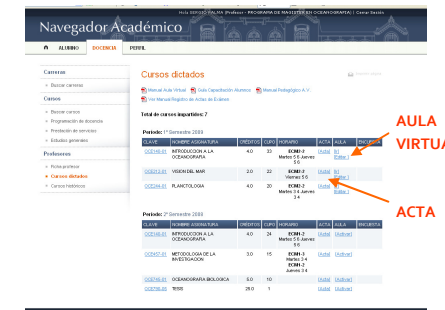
Hola SERGIO PALMA (Profesor - PROGRAMA DE MAGISTER EN OCEANOGRAFIA) | Cerrar Sesión

Navegador Académico

ALUMNO DOCENCIA PERFIL

Carreras
» Buscar carreras

Cursos
» Buscar cursos
» Programación de docencia
» Evaluación de servicios
» Estudios generales

Profesores
» Ficha profesor
» Cursos dictados
» Cursos históricos

Cursos dictados

Manual Aula Virtual Guía Capacitación Alumnos Manual Pedagógico A.V.
Ver Manual Registro de Actas de Exámen

Total de cursos impartidos: 7

Periodo: 1º Semestre 2008

| CLAVE | NOMBRE ASIGNATURA | CRÉDITOS | CUPO | HORARIO | ACTA | AULA | ENCUESTA |
|---|---|---|---|---|---|---|---|
| OCE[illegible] | INTRODUCCION A LA OCEANOGRAFIA | 4.0 | 33 | ECMD-2 Martes 5.6 Jueves 5.6 | [Acta] | [Ir] [Editar] | |
| OCE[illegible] | VISION DEL MAR | 2.0 | 22 | ECMD-2 Viernes 5.6 | [Acta] | [Ir] [Editar] | |
| OCE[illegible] | PLANCTOLOGIA | 4.0 | 20 | ECMD-2 Martes 3.4 Jueves 3.4 | [Acta] | [Ir] [Editar] | |

Periodo: 2º Semestre 2008

| CLAVE | NOMBRE ASIGNATURA | CRÉDITOS | CUPO | HORARIO | ACTA | AULA | ENCUESTA |
|---|---|---|---|---|---|---|---|
| OCE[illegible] | INTRODUCCION A LA OCEANOGRAFIA | 4.0 | 24 | ECMD-2 Martes 5.6 Jueves 5.6 | [Acta] | [Activar] | |
| OCE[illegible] | METODOLOGIA DE LA INVESTIGACION | 3.0 | 15 | ECMD-3 Martes 3.4 ECMD-1 Jueves 3.4 | [Acta] | [Activar] | |
| OCE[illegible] | OCEANOGRAFIA BIOLOGICA | 5.0 | 10 | | [Acta] | [Activar] | |
| OCE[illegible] | TESIS | 28.0 | 1 | | [Acta] | [Activar] | |

AULA VIRTUA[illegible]

ACTA